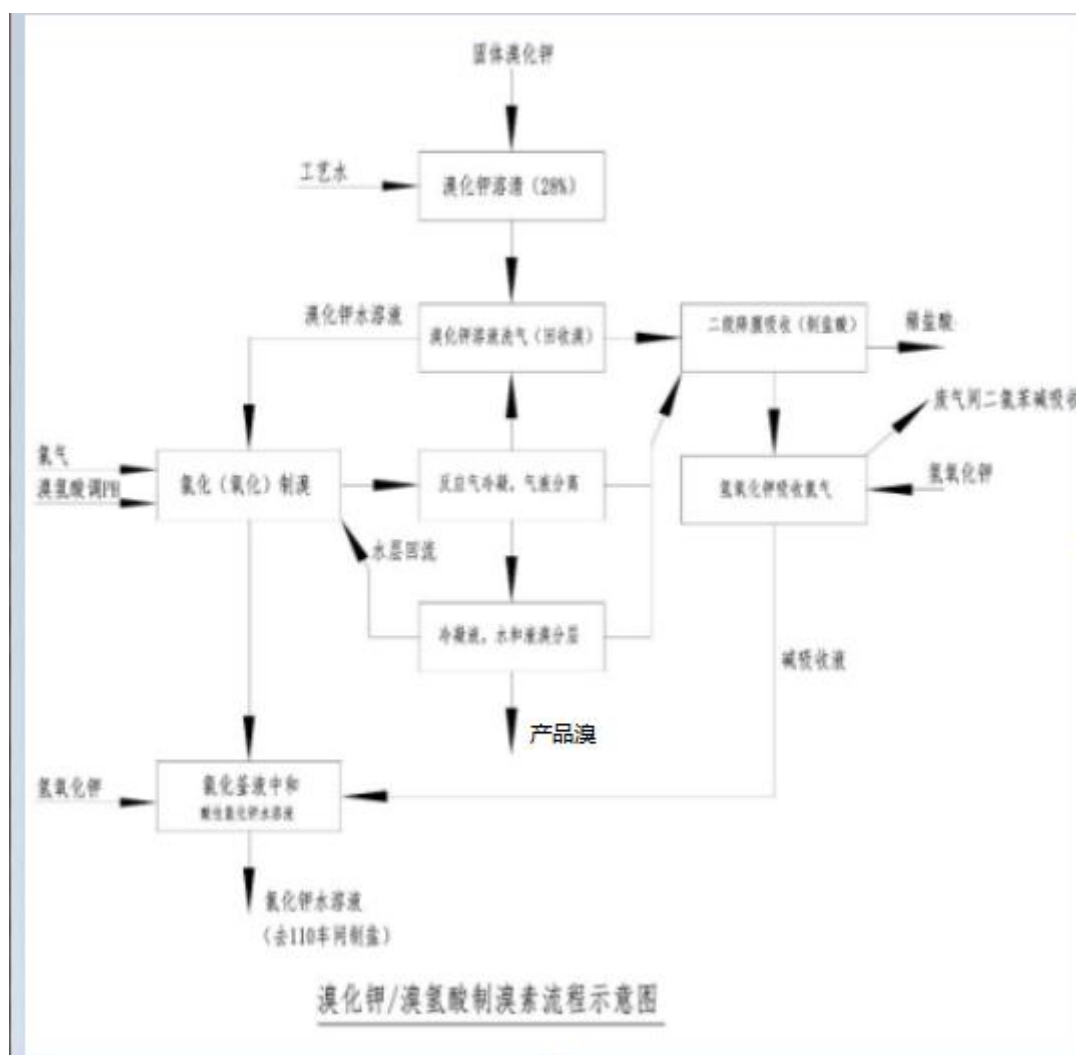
固体溴化钾

工艺水

溴化钾溶液（28%）

溴化钾水溶液

溴化钾溶液洗气（回收溴）

二段降膜吸收（制盐酸）

稀盐酸

废气到二氯苯碱吸收

氯气

溴氢酸调PH

氯化（氧化）制溴

反应气冷凝，气液分离

氢氧化钾吸收氯气

氢氧化钾

水层回流

冷凝液，水和液溴分层

碱吸收液

产品溴

氢氧化钾

氯化釜液中和
制备氯化钾水溶液

氯化钾水溶液
（去110车间制盐）

溴化钾/溴氢酸制溴素流程示意图